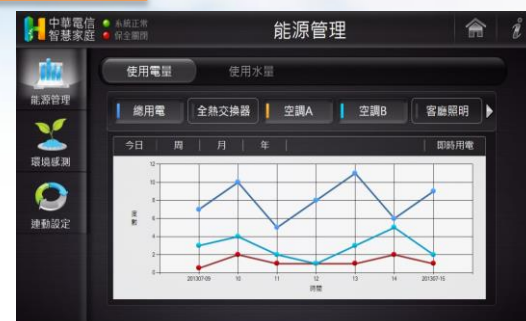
中華電信 智慧家庭
系統正常
保全關閉
能源管理
i
能源管理
環境感測
連動設定
使用電量
使用水量
總用電
全熱交換器
空調A
空調B
客廳照明
今日
周
月
年
即時用電
12
10
8
6
4
2
0
度數
20130709
10
11
12
13
14
20130715
時間